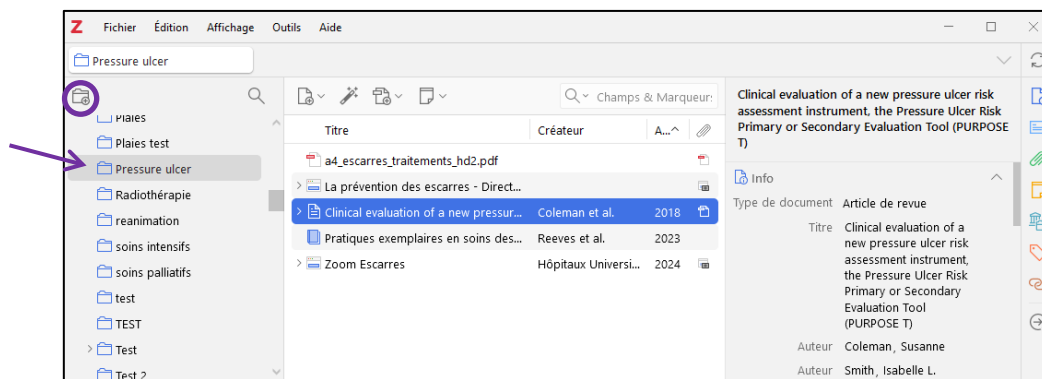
Z Fichier Édition Affichage Outils Aide

Pressure ulcer

Plaies
Plaies test
Pressure ulcer
Radiothérapie
reanimation
soins intensifs
soins palliatifs
test
TEST
Test
Test 2

Champs & Marqueurs

| Titre | Créateur | A... |
|---|---|---|
| a4_escarres_traitements_hd2.pdf | | |
| La prévention des escarres - Direct... | | |
| Clinical evaluation of a new pressur... | Coleman et al. | 2018 |
| Pratiques exemplaires en soins des... | Reeves et al. | 2023 |
| Zoom Escarres | Hôpitaux Universi... | 2024 |

Clinical evaluation of a new pressure ulcer risk assessment instrument, the Pressure Ulcer Risk Primary or Secondary Evaluation Tool (PURPOSE T)

Info

Type de document Article de revue

Titre Clinical evaluation of a new pressure ulcer risk assessment instrument, the Pressure Ulcer Risk Primary or Secondary Evaluation Tool (PURPOSE T)

Auteur Coleman, Susanne

Auteur Smith, Isabelle L.